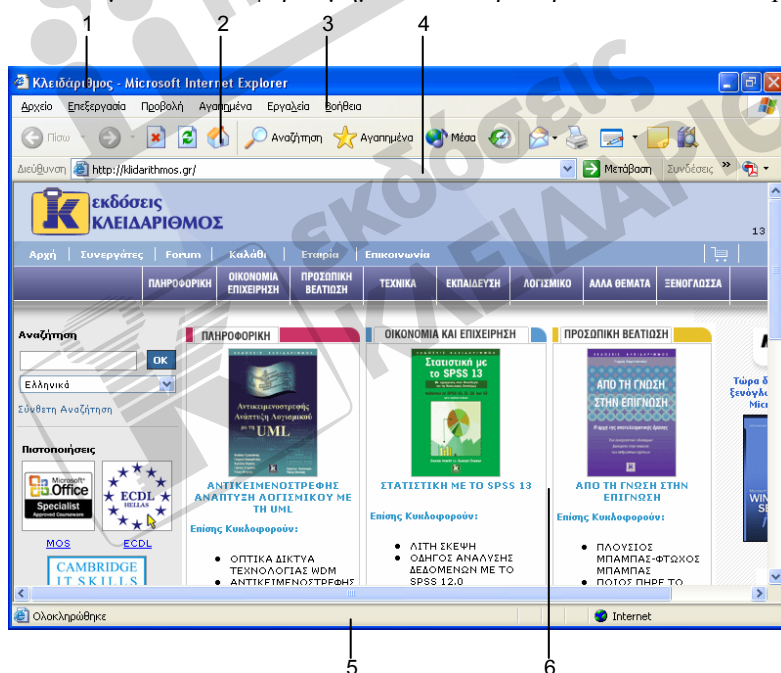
1 2 3 4

Κλειδάριθμος - Microsoft Internet Explorer

Αρχείο Επεξεργασία Προβολή Αγαπημένα Εργαλεία Βοήθεια

Πίσω Αναζήτηση Αγαπημένα Μέσα

Διεύθυνση http://klidarithmos.gr/ Μετάβαση Συνδέσεις

εκδόσεις ΚΛΕΙΔΑΡΙΘΜΟΣ

Αρχή | Συνεργάτες | Forum | Καλάθι | Εταιρία | Επικοινωνία

ΠΛΗΡΟΦΟΡΙΚΗ | ΟΙΚΟΝΟΜΙΑ ΕΠΙΧΕΙΡΗΣΗ | ΠΡΟΣΩΠΙΚΗ ΒΕΛΤΙΩΣΗ | ΤΕΧΝΙΚΑ | ΕΚΠΑΙΔΕΥΣΗ | ΛΟΓΙΣΜΙΚΟ | ΑΛΛΑ ΘΕΜΑΤΑ | ΞΕΝΟΓΛΩΣΣΑ

Αναζήτηση

OK

Ελληνικά

Σύνθετη Αναζήτηση

Πιστοποιήσεις

Microsoft Office Specialist

ECDL HELLAS

MOS ECDL

CAMBRIDGE IT SKILLS

ΠΛΗΡΟΦΟΡΙΚΗ

Αντικειμενοστρεφής Ανάπτυξη Λογισμικού με τη UML

ΑΝΤΙΚΕΙΜΕΝΟΣΤΡΕΦΗΣ ΑΝΑΠΤΥΞΗ ΛΟΓΙΣΜΙΚΟΥ ΜΕ ΤΗ UML

Επίσης Κυκλοφορούν:

- ΟΠΤΙΚΑ ΔΙΚΤΥΑ ΤΕΧΝΟΛΟΓΙΑΣ WDM
- ΑΝΤΙΚΕΙΜΕΝΟΣΤΡΕΦΗΣ

ΟΙΚΟΝΟΜΙΑ ΚΑΙ ΕΠΙΧΕΙΡΗΣΗ

Στατιστική με το SPSS 13

ΣΤΑΤΙΣΤΙΚΗ ΜΕ ΤΟ SPSS 13

Επίσης Κυκλοφορούν:

- ΛΙΤΗ ΣΚΕΨΗ
- ΟΔΗΓΟΣ ΑΝΑΛΥΣΗΣ ΔΕΔΟΜΕΝΩΝ ΜΕ ΤΟ SPSS 12.0

ΠΡΟΣΩΠΙΚΗ ΒΕΛΤΙΩΣΗ

ΑΠΟ ΤΗ ΓΝΩΣΗ ΣΤΗΝ ΕΠΙΓΝΩΣΗ

ΑΠΟ ΤΗ ΓΝΩΣΗ ΣΤΗΝ ΕΠΙΓΝΩΣΗ

Επίσης Κυκλοφορούν:

- ΠΛΟΥΣΙΟΣ ΜΠΑΜΠΑΣ-ΦΤΩΧΟΣ ΜΠΑΜΠΑΣ
- ΠΟΙΟΣ ΠΗΡΕ ΤΟ

Τώρα δ ξενόγλω Micr

Ολοκληρώθηκε

Internet

5 6